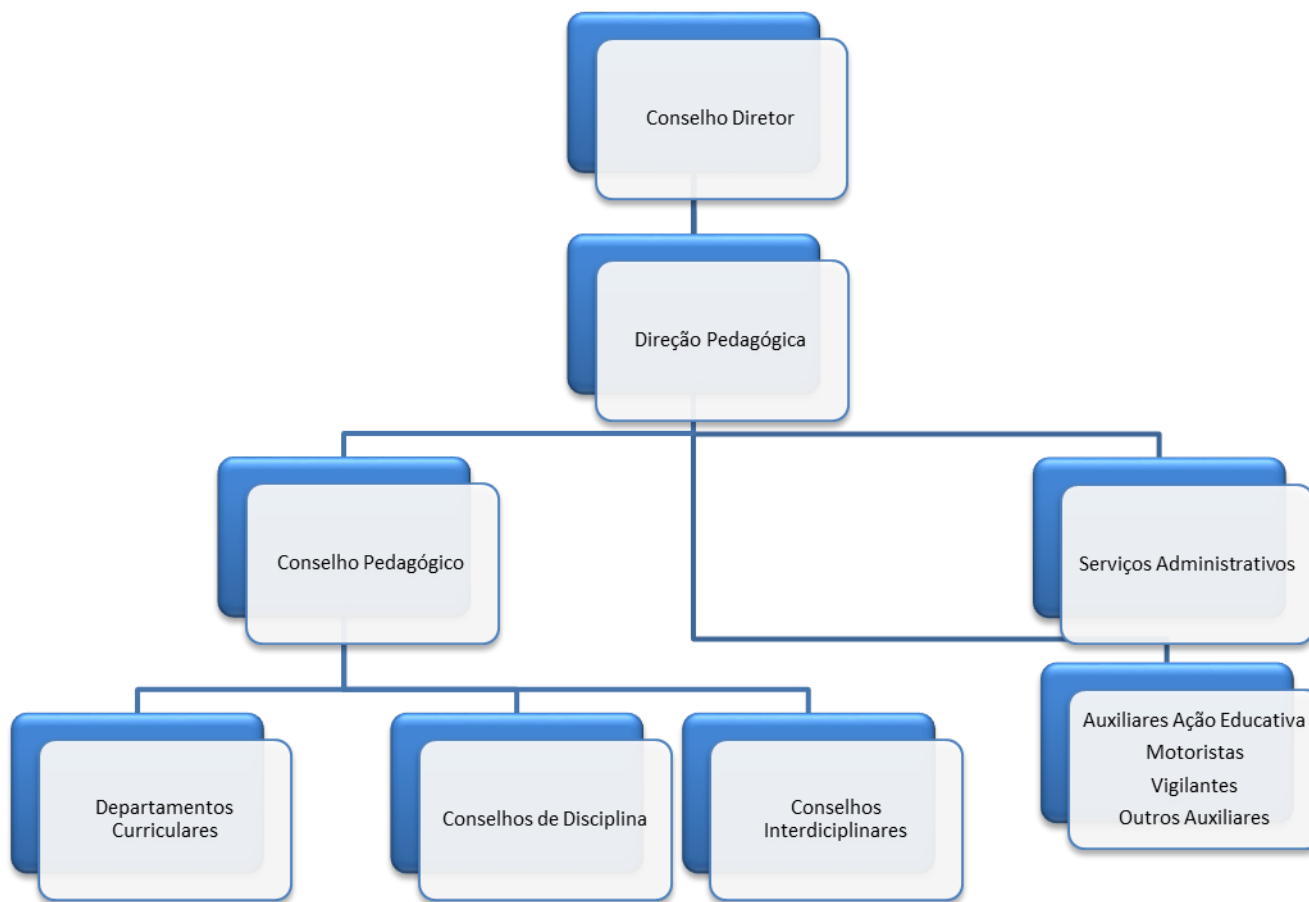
Conselho Diretor

Direção Pedagógica

Conselho Pedagógico

Serviços Administrativos

Auxiliares Ação Educativa
Motoristas
Vigilantes
Outros Auxiliares

Departamentos Curriculares

Conselhos de Disciplina

Conselhos Interdiciplinares